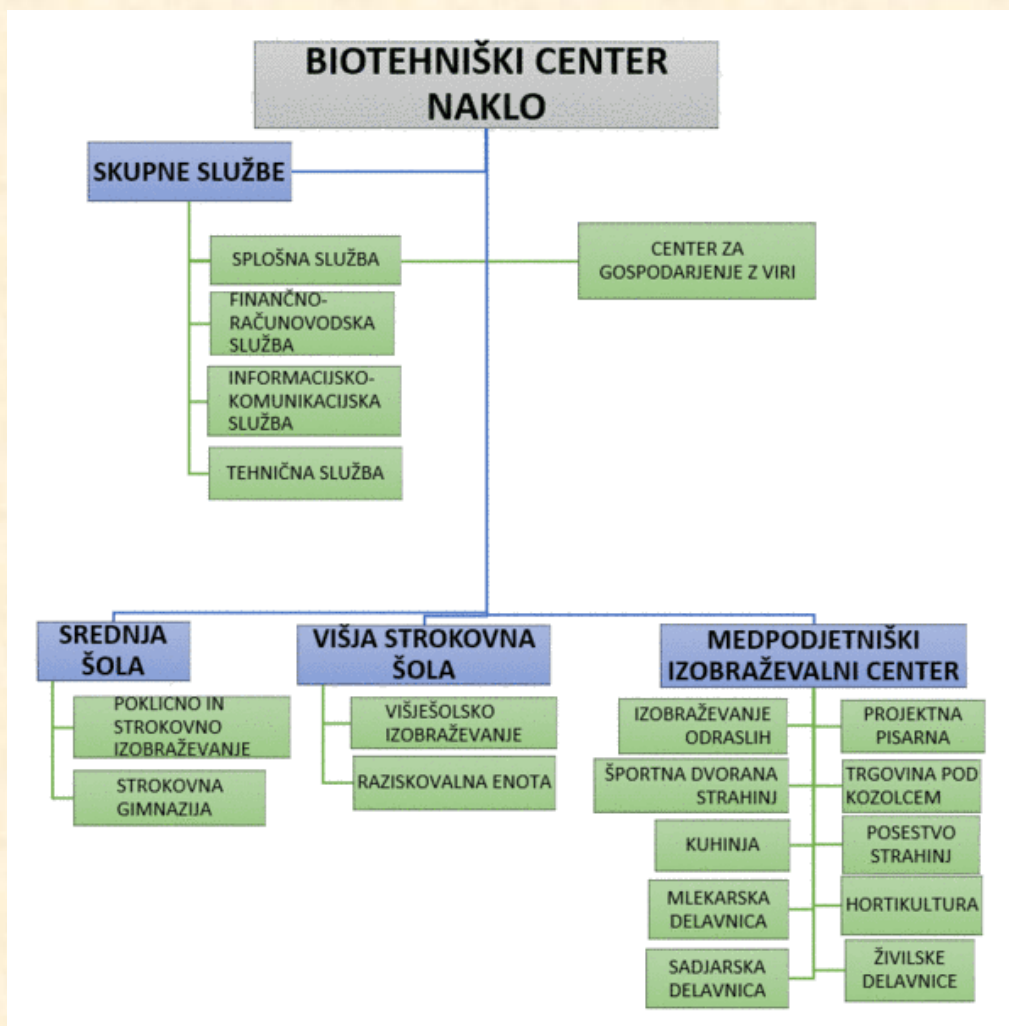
BIOTEHNIŠKI CENTER NAKLO

SKUPNE SLUŽBE

SPLOŠNA SLUŽBA

CENTER ZA GOSPODARJENJE Z VIRI

FINANČNO-RAČUNOVODSKA SLUŽBA

INFORMACIJSKO-KOMUNIKACIJSKA SLUŽBA

TEHNIČNA SLUŽBA

SREDNJA ŠOLA

POKLICNO IN STROKOVNO IZOBRAŽEVANJE

STROKOVNA GIMNAZIJA

VIŠJA STROKOVNA ŠOLA

VIŠJEŠOLSKO IZOBRAŽEVANJE

RAZISKOVALNA ENOTA

MEDPODJETNIŠKI IZOBRAŽEVALNI CENTER

IZOBRAŽEVANJE ODRASLIH

ŠPORTNA DVORANA STRAHINJ

KUHINJA

MLEKARSKA DELAVNICA

SADJARSKA DELAVNICA

PROJEKTNA PISARNA

TRGOVINA POD KOZOLCEM

POSESTVO STRAHINJ

HORTIKULTURA

ŽIVILSKE DELAVNICE